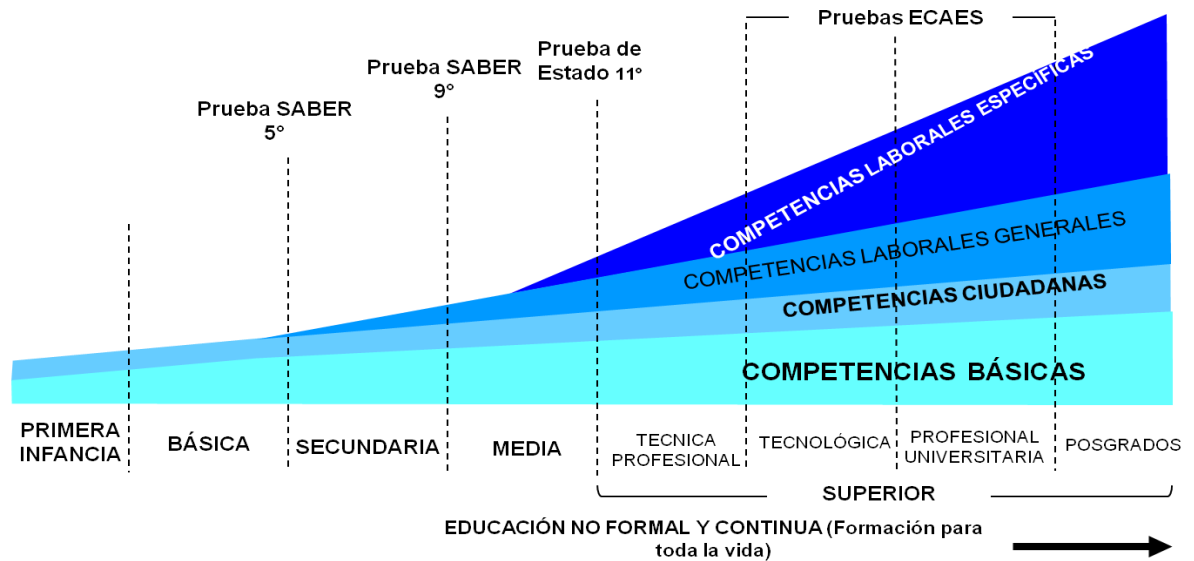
Pruebas ECAES

Prueba de Estado 11°

Prueba SABER 9°

Prueba SABER 5°

COMPETENCIAS LABORALES ESPECIFICAS

COMPETENCIAS LABORALES GENERALES

COMPETENCIAS CIUDADANAS

COMPETENCIAS BÁSICAS

PRIMERA INFANCIA

BÁSICA

SECUNDARIA

MEDIA

TECNICA PROFESIONAL

TECNOLÓGICA

PROFESIONAL UNIVERSITARIA

POSGRADOS

SUPERIOR

EDUCACIÓN NO FORMAL Y CONTINUA (Formación para toda la vida)